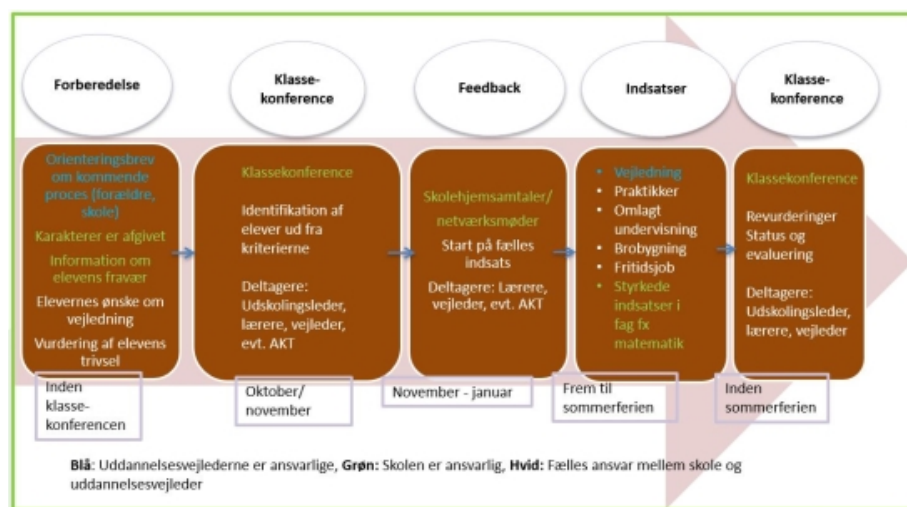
Forberedelse

Klasse-konference

Feedback

Indsatser

Klasse-konference

Orienteringsbrev om kommende proces (forældre, skole)

Karakterer er afgivet

Information om elevens fravær

Elevernes ønske om vejledning

Vurdering af elevens trivsel

Klassekonference

Identifikation af elever ud fra kriterierne

Deltagere: Udskolingsleder, lærere, vejleder, evt. AKT

Skolehjemsamtaler/ netværksmøder

Start på fælles indsats

Deltagere: Lærere, vejleder, evt. AKT

• Vejledning
• Praktikker
• Omlagt undervisning
• Brobygning
• Fritidsjob
• Styrkede indsatser i fag fx matematik

Klassekonference

Revurderinger Status og evaluering

Deltagere: Udskolingsleder, lærere, vejleder

Inden klasse-konferencen

Oktober/ november

November - januar

Frem til sommerferien

Inden sommerferien

**Blå**: Uddannelsesvejlederne er ansvarlige, **Grøn:** Skolen er ansvarlig, **Hvid:** Fælles ansvar mellem skole og uddannelsesvejleder